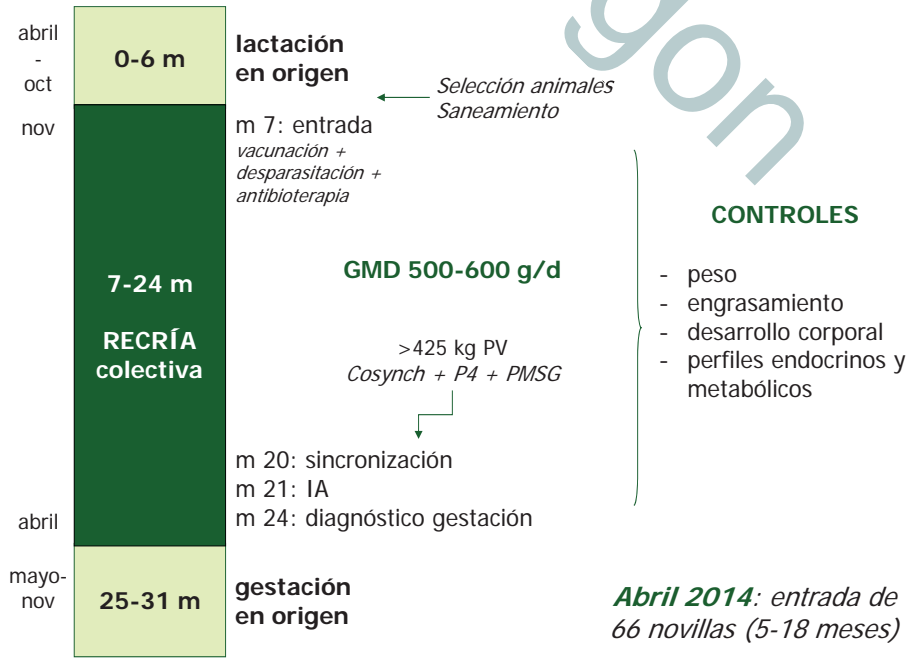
abril - oct

0-6 m

lactación en origen

Selección animales
Saneamiento

nov

m 7: entrada
vacunación + desparasitación + antibioterapia

CONTROLES

GMD 500-600 g/d

7-24 m

RECRÍA colectiva

- peso
- engrasamiento
- desarrollo corporal
- perfiles endocrinos y metabólicos

>425 kg PV
Cosynch + P4 + PMSG

m 20: sincronización
m 21: IA
abril
m 24: diagnóstico gestación

mayo-nov

25-31 m

gestación en origen

Abril 2014: entrada de 66 novillas (5-18 meses)

gon